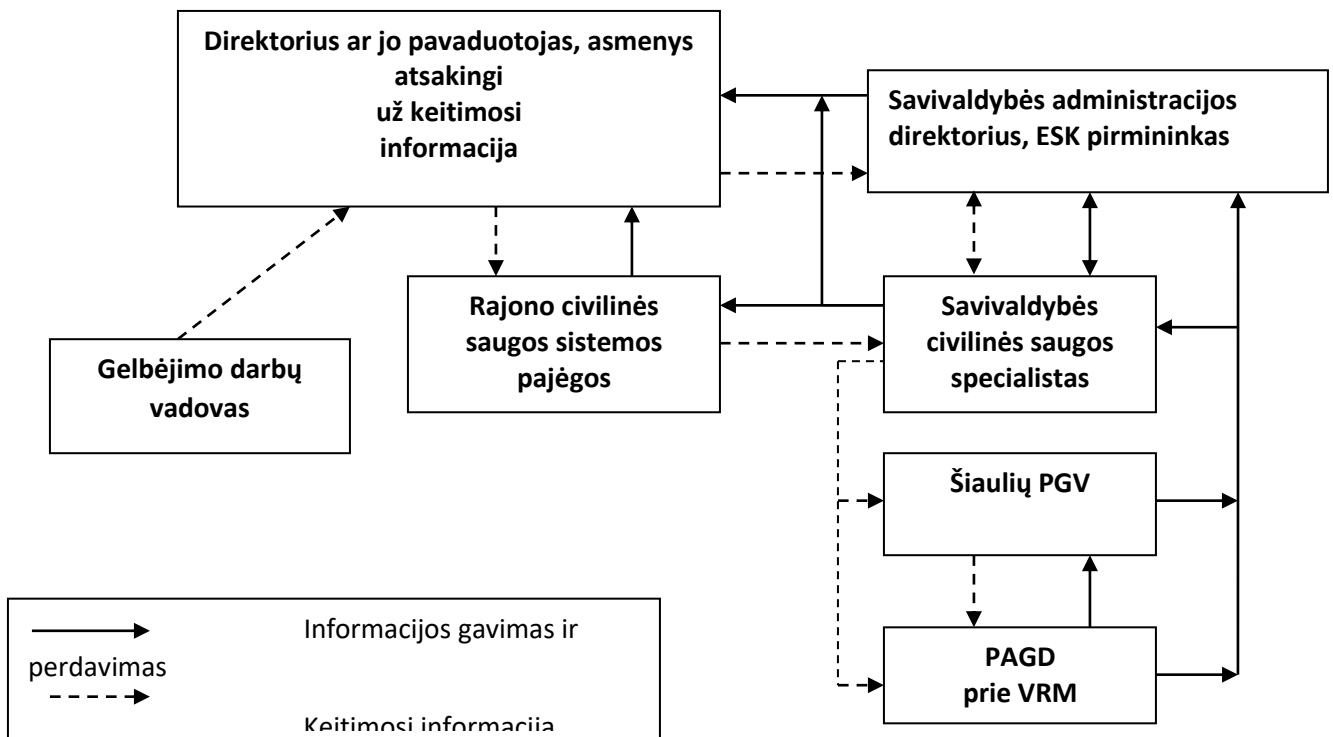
Direktorius ar jo pavaduotojas, asmenys atsakingi už keitimosi informacija

Savivaldybės administracijos direktorius, ESK pirmininkas

Rajono civilinės saugos sistemos pajėgos

Savivaldybės civilinės saugos specialistas

Gelbėjimo darbų vadovas

Šiaulių PGV

PAGD prie VRM

Informacijos gavimas ir perdavimas

Keitimosi informacija